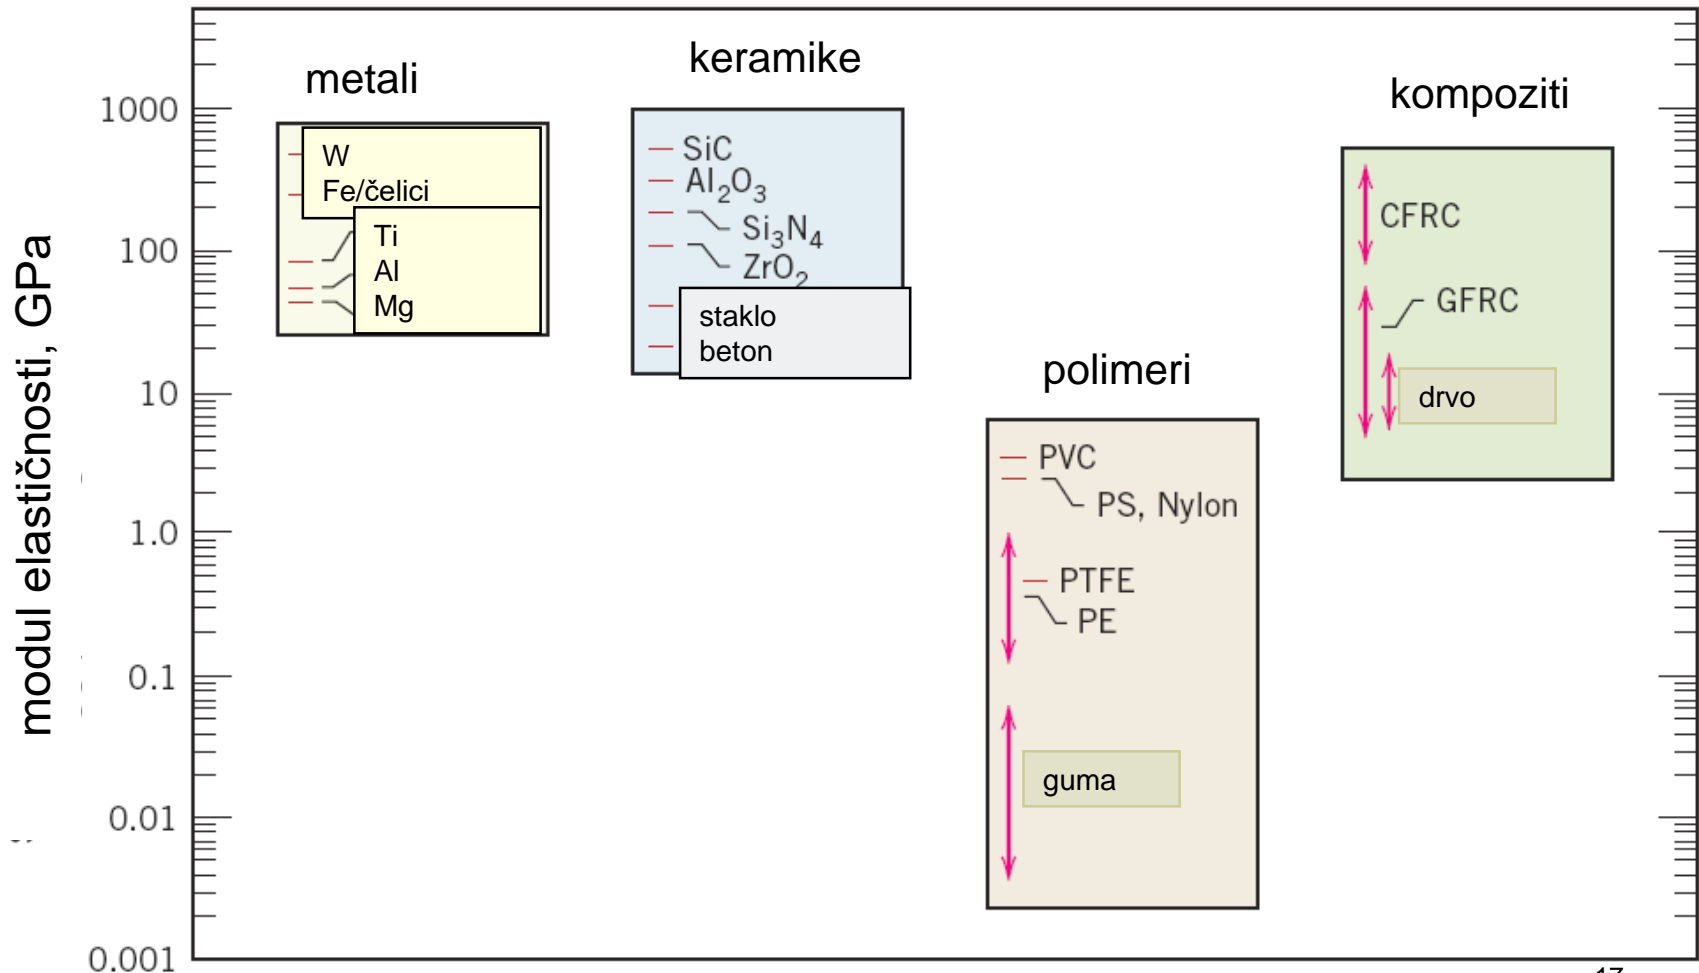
modul elastičnosti, GPa

1000
100
10
1.0
0.1
0.01
0.001

metali
W
Fe/čelici
Ti
Al
Mg

keramike
SiC
$Al_2O_3$
$Si_3N_4$
$ZrO_2$
staklo
beton

polimeri
PVC
PS, Nylon
PTFE
PE
guma

kompoziti
CFRC
GFRC
drvo

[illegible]